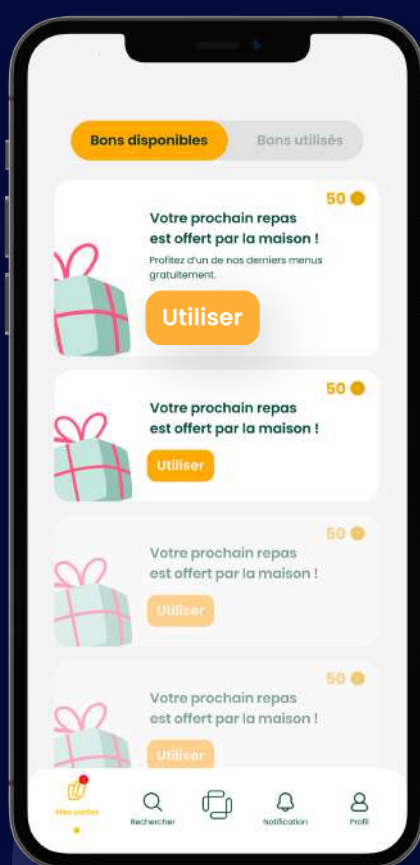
Bons disponibles

Bons utilisés

50

Votre prochain repas est offert par la maison !

Profitez d'un de nos derniers menus gratuitement.

Utiliser

50

Votre prochain repas est offert par la maison !

Utiliser

50

Votre prochain repas est offert par la maison !

Utiliser

50

Votre prochain repas est offert par la maison !

Utiliser

Mes cartes

Rechercher

Notification

Profil